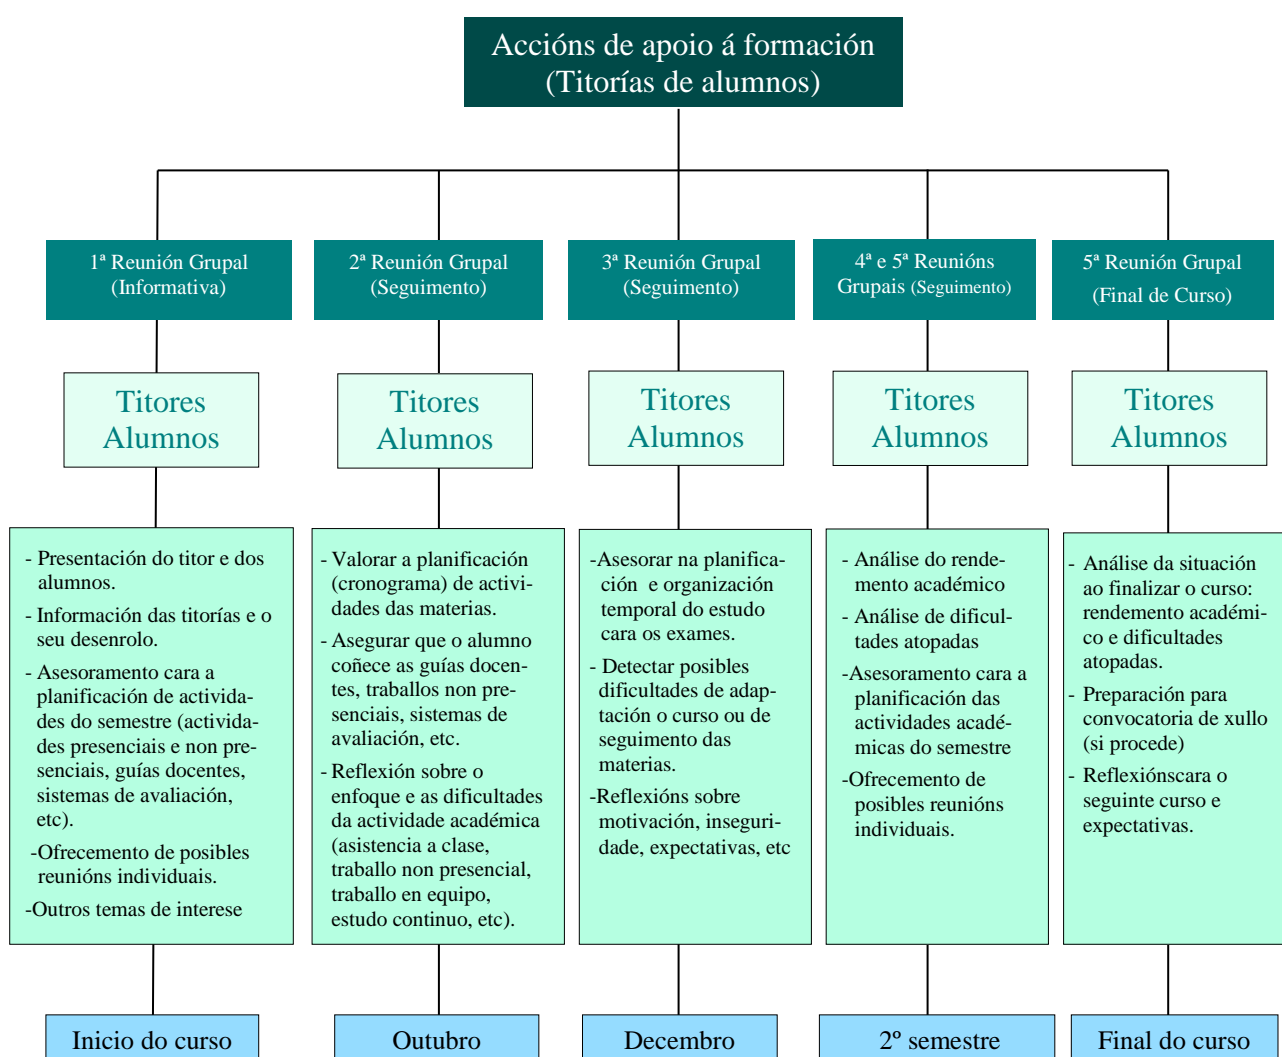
Accións de apoio á formación
(Titorías de alumnos)

1ª Reunión Grupal
(Informativa)

2ª Reunión Grupal
(Seguimento)

3ª Reunión Grupal
(Seguimento)

4ª e 5ª Reunións
Grupais (Seguimento)

5ª Reunión Grupal
(Final de Curso)

Titores
Alumnos

Titores
Alumnos

Titores
Alumnos

Titores
Alumnos

Titores
Alumnos

- Presentación do titor e dos alumnos.
- Información das titorías e o seu desenrolo.
- Asesoramento cara a planificación de actividades do semestre (actividades presenciais e non presenciais, guías docentes, sistemas de avaliación, etc).
-Ofrecemento de posibles reunións individuais.
-Outros temas de interese

- Valorar a planificación (cronograma) de actividades das materias.
- Asegurar que o alumno coñece as guías docentes, traballos non presenciais, sistemas de avaliación, etc.
- Reflexión sobre o enfoque e as dificultades da actividade académica (asistencia a clase, traballo non presencial, traballo en equipo, estudo continuo, etc).

-Asesorar na planificación e organización temporal do estudo cara os exames.
- Detectar posibles dificultades de adaptación o curso ou de seguimento das materias.
-Reflexións sobre motivación, inseguridade, expectativas, etc

- Análise do rendemento académico
- Análise de dificultades atopadas
-Asesoramento cara a planificación das actividades académicas do semestre
-Ofrecemento de posibles reunións individuais.

- Análise da situación ao finalizar o curso: rendemento académico e dificultades atopadas.
- Preparación para convocatoria de xullo (si procede)
- Reflexiónscara o seguinte curso e expectativas.

Inicio do curso

Outubro

Decembro

2º semestre

Final do curso